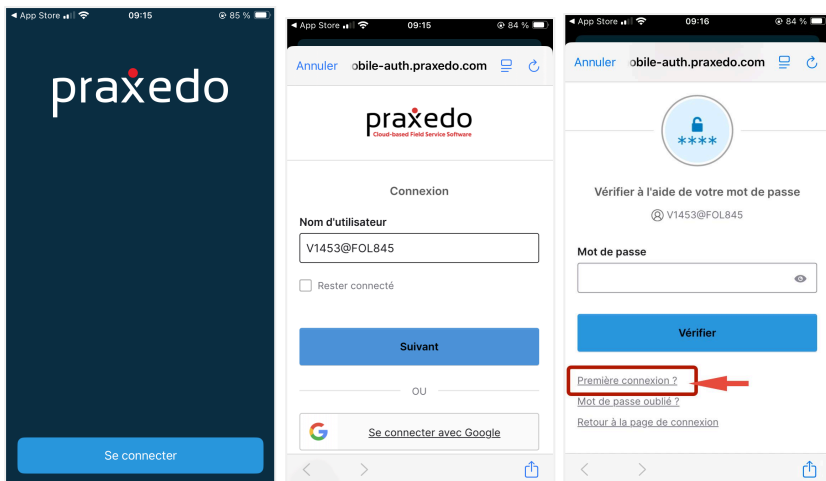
◀ App Store 09:15 85 %

praxedo

Se connecter

◀ App Store 09:15 84 %

Annuler obile-auth.praxedo.com

praxedo
Cloud-based Field Service Software

Connexion

Nom d'utilisateur

V1453@FOL845

Rester connecté

Suivant

OU

Se connecter avec Google

◀ App Store 09:16 84 %

Annuler obile-auth.praxedo.com

****

Vérifier à l'aide de votre mot de passe

V1453@FOL845

Mot de passe

Vérifier

Première connexion ?

Mot de passe oublié ?

Retour à la page de connexion